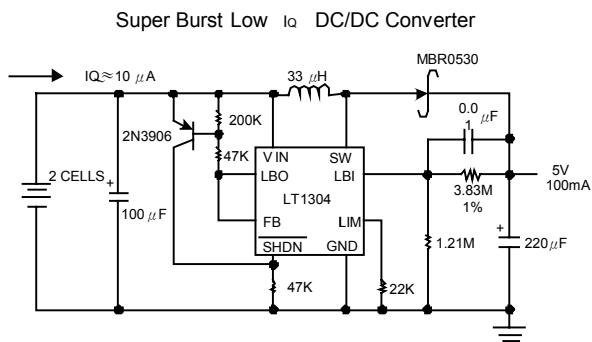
Super Burst Low IQ DC/DC Converter

IQ≈10 μA

33 μH

MBR0530

200K

2N3906

47K

VIN

SW

LBO

LBI

0.0 1 μF

5V 100mA

3.83M 1%

2 CELLS

+

100 μF

LT1304

FB

LIM

SHDN

GND

1.21M

+

220μF

47K

22K